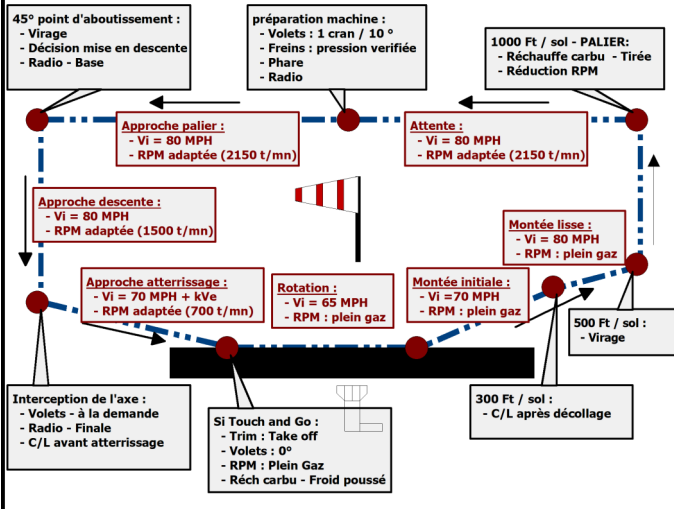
45° point d'aboutissement :
- Virage
- Décision mise en descente
- Radio - Base

préparation machine :
- Volets : 1 cran / 10 °
- Freins : pression verifiée
- Phare
- Radio

1000 Ft / sol - PALIER:
- Réchauffe carbu - Tirée
- Réduction RPM

Approche palier :
- Vi = 80 MPH
- RPM adaptée (2150 t/mn)

Attente :
- Vi = 80 MPH
- RPM adaptée (2150 t/mn)

Approche descente :
- Vi = 80 MPH
- RPM adaptée (1500 t/mn)

Montée lisse :
- Vi = 80 MPH
- RPM : plein gaz

Approche atterrissage :
- Vi = 70 MPH + kVe
- RPM adaptée (700 t/mn)

Rotation :
- Vi = 65 MPH
- RPM : plein gaz

Montée initiale :
- Vi =70 MPH
- RPM : plein gaz

500 Ft / sol :
- Virage

Interception de l'axe :
- Volets - à la demande
- Radio - Finale
- C/L avant atterrissage

Si Touch and Go :
- Trim : Take off
- Volets : 0°
- RPM : Plein Gaz
- Réch carbu - Froid poussé

300 Ft / sol :
- C/L après décollage